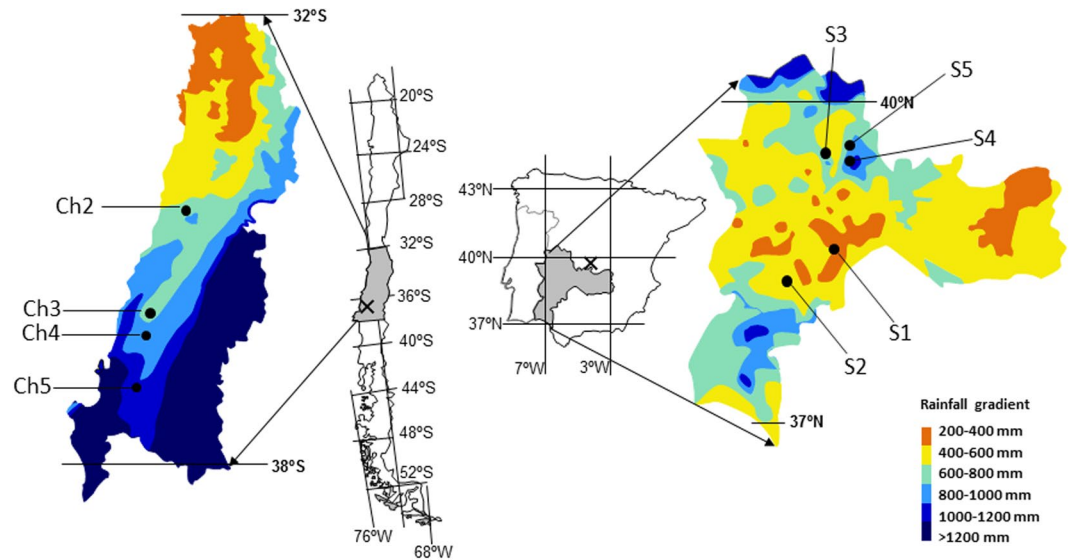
32ºS
20ºS
24ºS
28ºS
32ºS
36ºS
40ºS
44ºS
48ºS
52ºS
76ºW
68ºW
38ºS
Ch2
Ch3
Ch4
Ch5
S3
S5
40ºN
S4
43ºN
40ºN
37ºN
7ºW
3ºW
S1
S2
37ºN
Rainfall gradient
200-400 mm
400-600 mm
600-800 mm
800-1000 mm
1000-1200 mm
>1200 mm